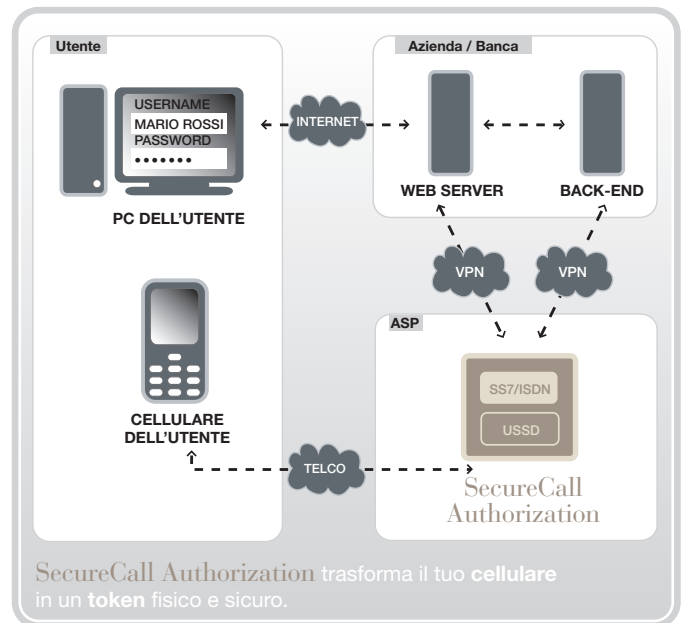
Utente

USERNAME
MARIO ROSSI
PASSWORD
•••••••

PC DELL'UTENTE

INTERNET

Azienda / Banca

WEB SERVER

BACK-END

VPN

VPN

ASP

SS7/ISDN

USSD

SecureCall Authorization

CELLULARE DELL'UTENTE

TELCO

SecureCall Authorization trasforma il tuo **cellulare** in un **token** fisico e sicuro.